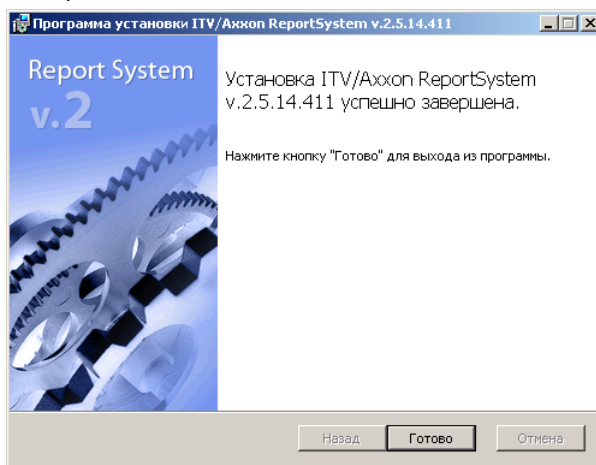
Программа установки ITV/Axxon ReportSystem v.2.5.14.411

Report System
v.2

Установка ITV/Axxon ReportSystem v.2.5.14.411 успешно завершена.

Нажмите кнопку "Готово" для выхода из программы.

Назад
Готово
Отмена